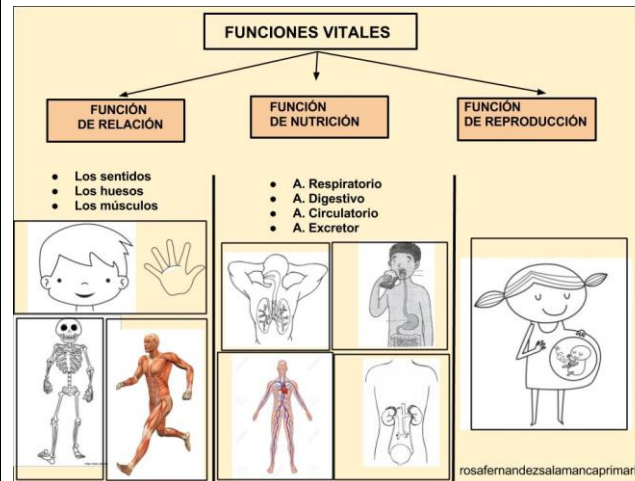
FUNCIONES VITALES

FUNCIÓN DE RELACIÓN

FUNCIÓN DE NUTRICIÓN

FUNCIÓN DE REPRODUCCIÓN

- Los sentidos
- Los huesos
- Los músculos

- A. Respiratorio
- A. Digestivo
- A. Circulatorio
- A. Excretor

rosafernandezsalamancaprimar